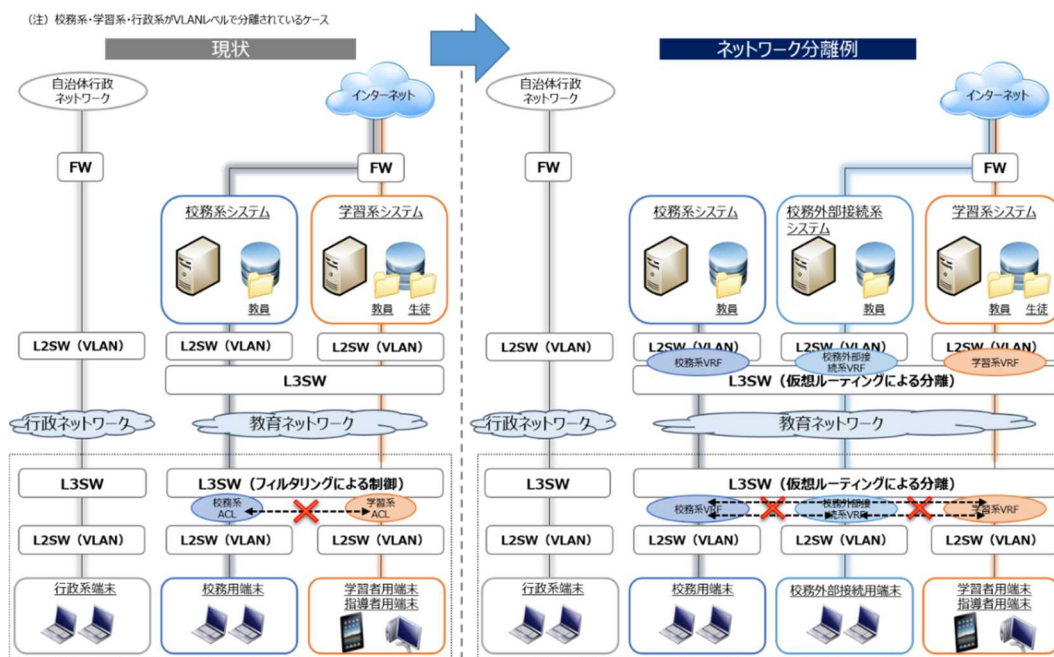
（注）校務系・学習系・行政系がVLANレベルで分離されているケース

現状

自治体行政ネットワーク

インターネット

FW

FW

校務系システム

教員

学習系システム

教員

生徒

L2SW（VLAN）

L2SW（VLAN）

L2SW（VLAN）

L3SW

行政ネットワーク

教育ネットワーク

L3SW

L3SW（フィルタリングによる制御）

校務系ACL

学習系ACL

L2SW（VLAN）

L2SW（VLAN）

L2SW（VLAN）

行政系端末

校務用端末

学習者用端末
指導者用端末

ネットワーク分離例

自治体行政ネットワーク

インターネット

FW

FW

校務系システム

教員

校務外部接続系システム

教員

学習系システム

教員

生徒

L2SW（VLAN）

L2SW（VLAN）

L2SW（VLAN）

L2SW（VLAN）

校務系VRF

校務外部接続系VRF

学習系VRF

L3SW（仮想ルーティングによる分離）

行政ネットワーク

教育ネットワーク

L3SW

L3SW（仮想ルーティングによる分離）

校務系VRF

校務外部接続系VRF

学習系VRF

L2SW（VLAN）

L2SW（VLAN）

L2SW（VLAN）

L2SW（VLAN）

行政系端末

校務用端末

校務外部接続用端末

学習者用端末
指導者用端末